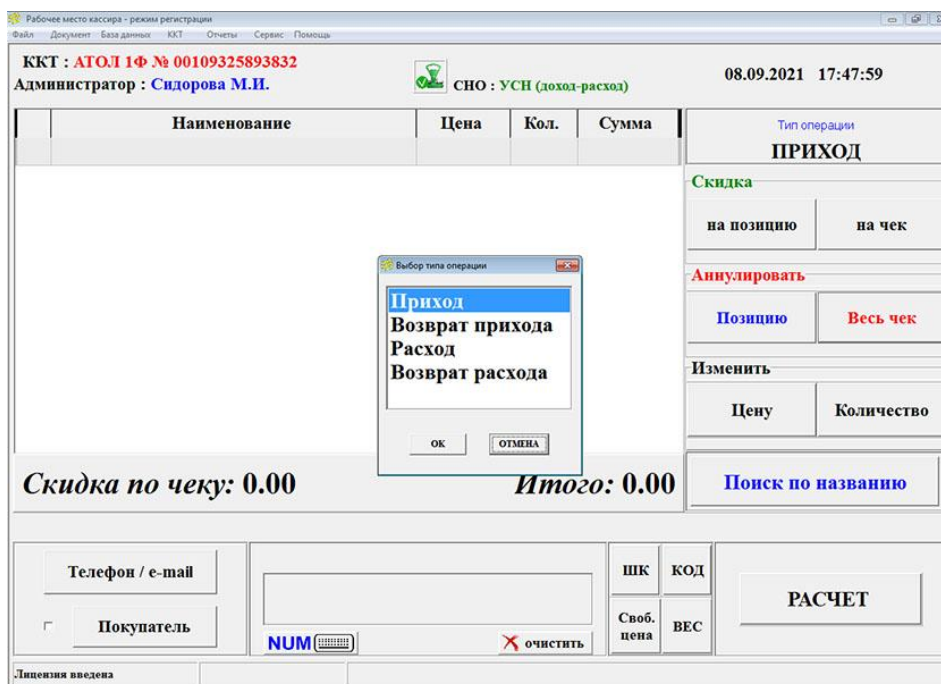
Рабочее место кассира - режим регистрации
Файл Документ База данных ККТ Отчеты Сервис Помощь

ККТ : АТОЛ 1Ф № 00109325893832
Администратор : Сидорова М.И.

СНО : УСН (доход-расход)

08.09.2021 17:47:59

| | Наименование | Цена | Кол. | Сумма |
|---|---|---|---|---|
| | | | | |

Тип операции
ПРИХОД

Скидка
на позицию
на чек

Аннулировать
Позицию
Весь чек

Изменить
Цену
Количество

Выбор типа операции
Приход
Возврат прихода
Расход
Возврат расхода
ОК
ОТМЕНА

Скидка по чеку: 0.00

Итого: 0.00

Поиск по названию

Телефон / e-mail
Покупатель
NUM
очистить
ШК
КОД
Своб. цена
ВЕС
РАСЧЕТ

Лицензия введена